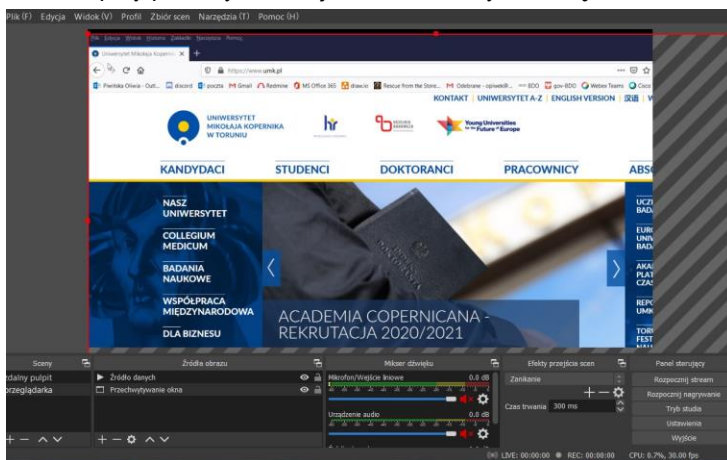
Plik (F) Edycja Widok (V) Profil Zbiór scen Narzędzia (T) Pomoc (H)

Plik Edycja Widok Historia Zakładki Narzędzia Pomoc

Uniwersytet Mikołaja Kopernika

https://www.umk.pl

Pawlaka Oliwia - Outl... discord poczta Gmail Redmine MS Office 365 drawio Rescue from the Stora... Odebrane - opiwek@... BDO gov-BDO Webex Teams Cisco

KONTAKT | UNIWERSYTET A-Z | ENGLISH VERSION | 汉语 | W

UNIWERSYTET MIKOŁAJA KOPERNIKA W TORUNIU

hr

Young Universities for the Future of Europe

KANDYDACI STUDENCI DOKTORANCI PRACOWNICY ABS

NASZ UNIWERSYTET

COLLEGIUM MEDICUM

BADANIA NAUKOWE

WSPÓŁPRACA MIĘDZYNARODOWA

DLA BIZNESU

ACADEMIA COPERNICANA - REKRUTACJA 2020/2021

UCZ BADA

EURO UNIV BADA

AKA PLAT CZAS

REPO UMK

TORU FEST NAUK

Sceny
rdalny pulpit
przeglądarka

Źródła obrazu
Źródło danych
Przechwytywanie okna

Mikser dźwięku
Mikrofon/Wejście liniowe 0.0 dB
Urządzenie audio 0.0 dB

Efekty przejścia scen
Zanikanie
Czas trwania 300 ms

Panel sterujący
Rozpocznij stream
Rozpocznij nagrywanie
Tryb studia
Ustawienia
Wyjście

LIVE: 00:00:00 REC: 00:00:00 CPU: 0.7%, 30.00 fps